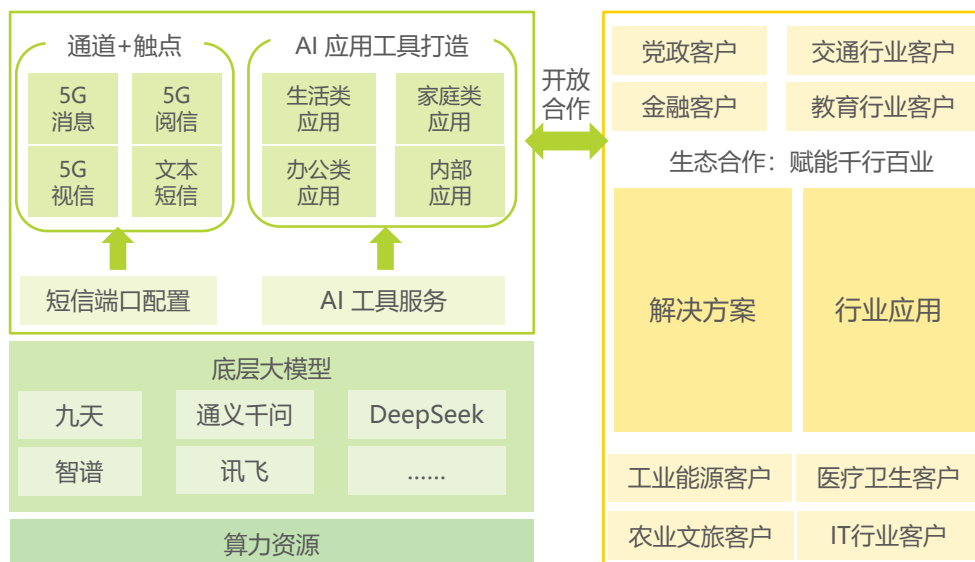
通道+触点

5G 消息

5G 阅信

5G 视信

文本短信

AI 应用工具打造

生活类应用

家庭类应用

办公类应用

内部应用

短信端口配置

AI 工具服务

开放合作

党政客户

交通行业客户

金融客户

教育行业客户

生态合作：赋能千行百业

解决方案

行业应用

底层大模型

九天

通义千问

DeepSeek

智谱

讯飞

……

工业能源客户

医疗卫生客户

农业文旅客户

IT行业客户

算力资源